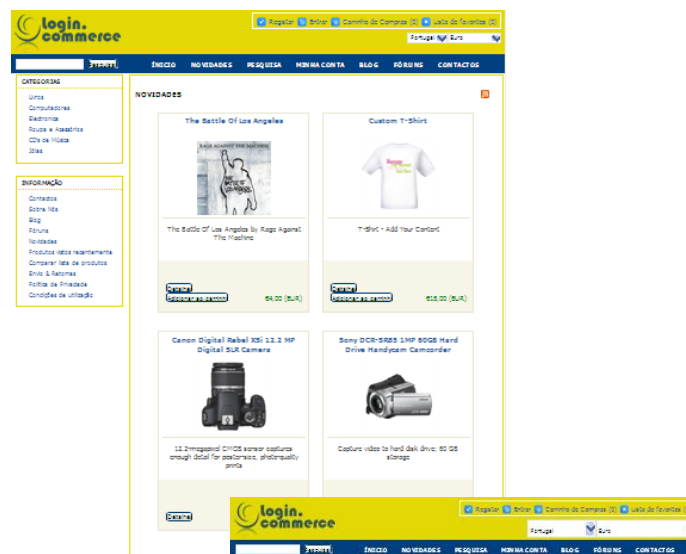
login. commerce

Registar | Entrar | Carrinho de Compras (0) | Lista de favoritos (0)

Portugal | Euro

Procurar

INÍCIO | NOVIDADES | PESQUISA | MINHA CONTA | BLOG | FÓRUNS | CONTACTOS

CATEGORIAS

Livros
Computadores
Electronica
Roupa e Acessórios
CD's de Música
Jóias

INFORMAÇÃO

Contactos
Sobre Nós
Blog
Fóruns
Novidades
Produtos vistos recentemente
Comparar lista de produtos
Envio & Retornos
Política de Privacidade
Condições de utilização

NOVIDADES

The Battle Of Los Angeles

The Battle Of Los Angeles by Rage Against The Machine

Detalhes
Adicionar ao carrinho
64,00 (EUR)

Custom T-Shirt

T-Shirt - Add Your Content

Detalhes
Adicionar ao carrinho
615,00 (EUR)

Canon Digital Rebel XSi 12.2 MP Digital SLR Camera

12.2-megapixel CMOS sensor captures enough detail for poster-size, photo-quality prints

Detalhes

Sony DCR-SR85 1MP 60GB Hard Drive Handycam Camcorder

Capture video to hard disk drive; 60 GB storage

login. commerce

Registar | Entrar | Carrinho de Compras (0) | Lista de favoritos

Portugal | Euro

Procurar

INÍCIO | NOVIDADES | PESQUISA | MINHA CONTA | BLOG | FÓRUNS | CONTACTOS